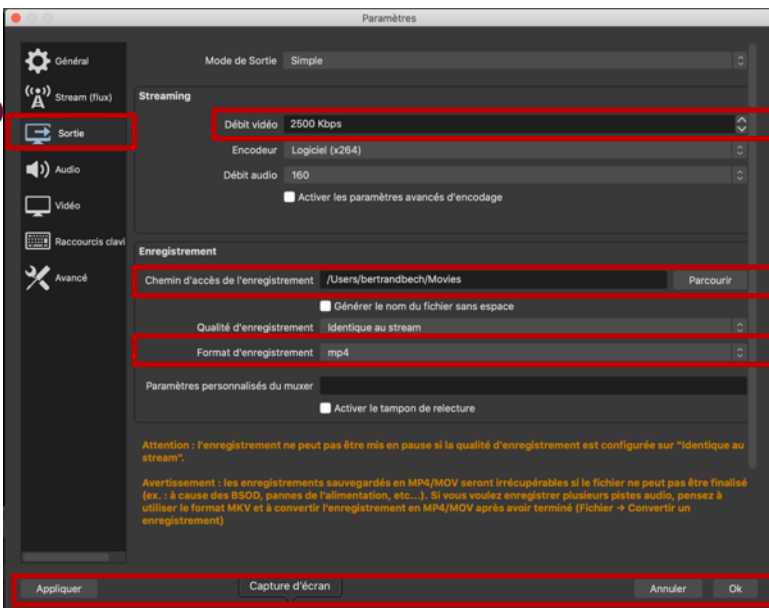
Paramètres

Général
Stream (flux)
Sortie
Audio
Vidéo
Raccourcis clavi
Avancé

Mode de Sortie Simple

Streaming

Débit vidéo 2500 Kbps
Encodeur Logiciel (x264)
Débit audio 160
Activer les paramètres avancés d'encodage

Enregistrement

Chemin d'accès de l'enregistrement /Users/bertrandbech/Movies Parcourir
Générer le nom du fichier sans espace
Qualité d'enregistrement Identique au stream
Format d'enregistrement mp4
Paramètres personnalisés du muxer
Activer le tampon de relecture

Attention : l'enregistrement ne peut pas être mis en pause si la qualité d'enregistrement est configurée sur "Identique au stream".

Avertissement : les enregistrements sauvegardés en MP4/MOV seront irrécupérables si le fichier ne peut pas être finalisé (ex. : à cause des BSOD, pannes de l'alimentation, etc...). Si vous voulez enregistrer plusieurs pistes audio, pensez à utiliser le format MKV et à convertir l'enregistrement en MP4/MOV après avoir terminé (Fichier → Convertir un enregistrement)

Appliquer
Capture d'écran
Annuler
Ok